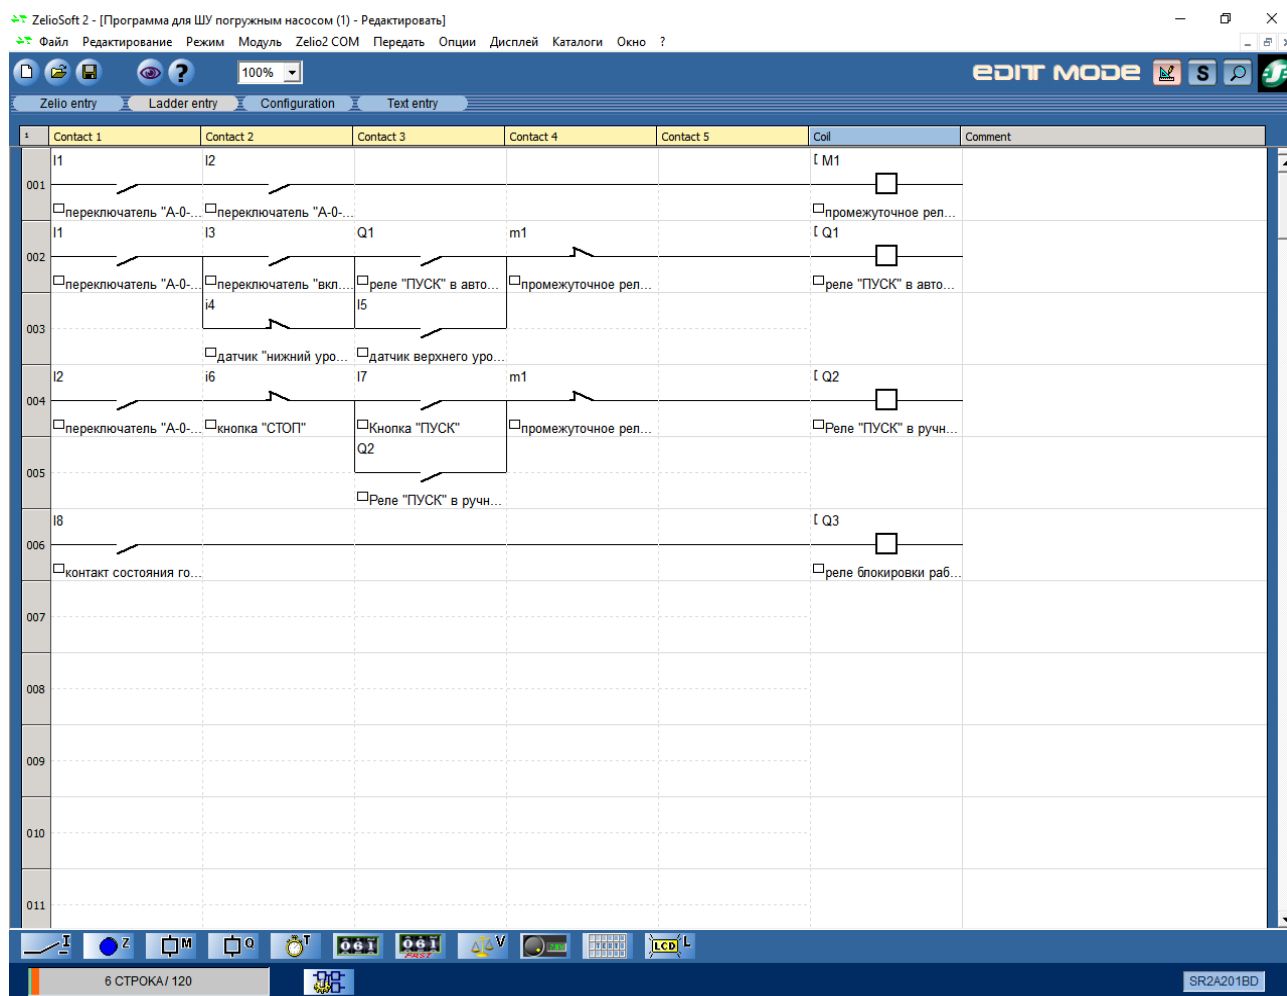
ZelioSoft 2 - [Программа для ШУ погружным насосом (1) - Редактировать]

Файл Редактирование Режим Модуль Zelio2 COM Передать Опции Дисплей Каталоги Окно ?

100%

EDIT MODE

S

Zelio entry Ladder entry Configuration Text entry

| 1 | Contact 1 | Contact 2 | Contact 3 | Contact 4 | Contact 5 | Coil | Comment |
|---|---|---|---|---|---|---|---|
| 001 | I1 переключатель "А-0-... | I2 переключатель "А-0-... | | | | [ M1 промежуточное рел... | |
| 002 | I1 переключатель "А-0-... | I3 переключатель "вкл... | Q1 реле "ПУСК" в авто... | m1 промежуточное рел... | | [ Q1 реле "ПУСК" в авто... | |
| 003 | | i4 датчик "нижний уро... | I5 датчик верхнего уро... | | | | |
| 004 | I2 переключатель "А-0-... | i6 кнопка "СТОП" | I7 Кнопка "ПУСК" | m1 промежуточное рел... | | [ Q2 Реле "ПУСК" в ручн... | |
| 005 | | | Q2 Реле "ПУСК" в ручн... | | | | |
| 006 | I8 контакт состояния го... | | | | | [ Q3 реле блокировки раб... | |
| 007 | | | | | | | |
| 008 | | | | | | | |
| 009 | | | | | | | |
| 010 | | | | | | | |
| 011 | | | | | | | |

I Z M Q T V L LCD

6 СТРОКА / 120

SR2A201BD